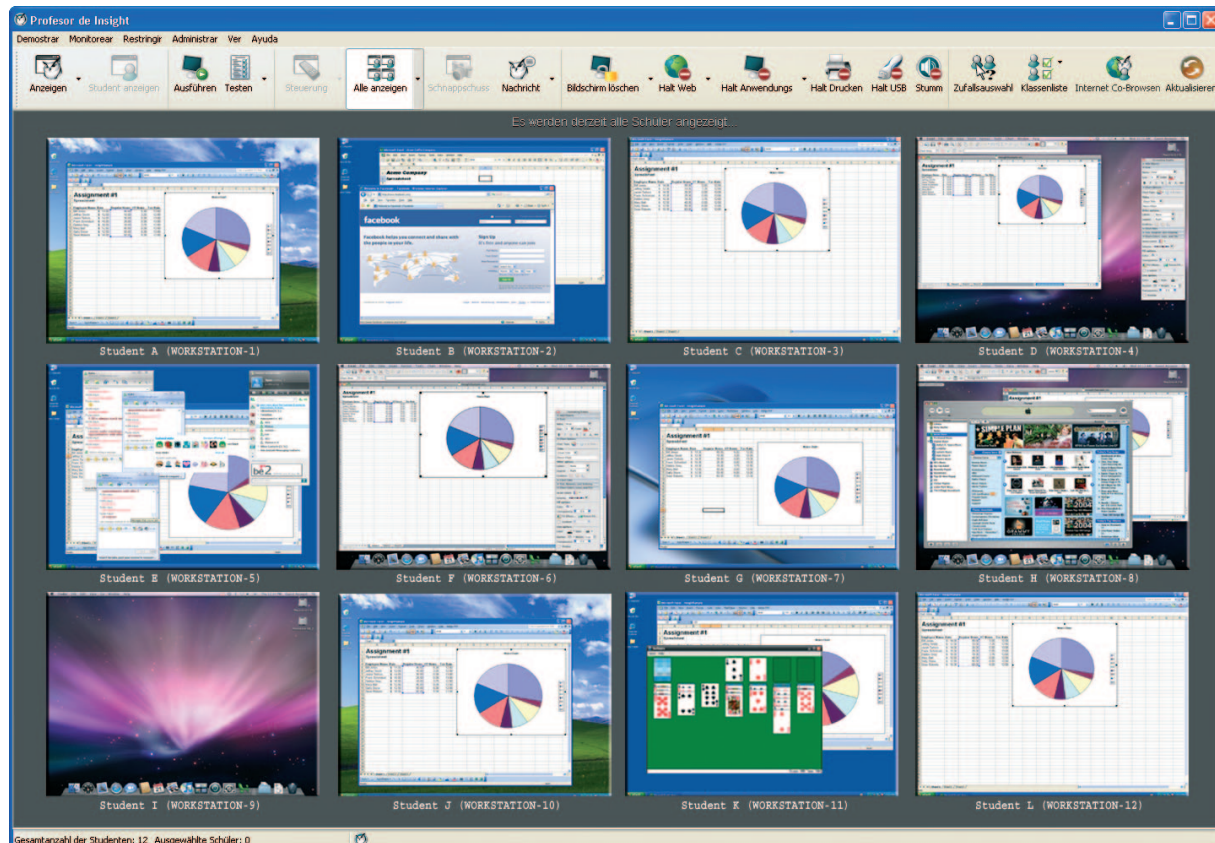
Profesor de Insight

Demostrar Monitorear Restringir Administrar Ver Ayuda

Anzeigen Student anzeigen Ausführen Testen Steuerung Alle anzeigen Schnappschuss Nachricht Bildschirm löschen Halt Web Halt Anwendungs Halt Drucken Halt USB Stumm Zufallsauswahl Klassenliste Internet Co-Browsen Aktualisieren

Es werden derzeit alle Schüler angezeigt...

Assignment #1

Student A (WORKSTATION-1)

Acme Company

facebook

Student B (WORKSTATION-2)

Assignment #1

Student C (WORKSTATION-3)

Assignment #1

Student D (WORKSTATION-4)

Assignment #1

Student E (WORKSTATION-5)

Assignment #1

Student F (WORKSTATION-6)

Assignment #1

Student G (WORKSTATION-7)

SIMPLE PLAN

Student H (WORKSTATION-8)

Student I (WORKSTATION-9)

Student J (WORKSTATION-10)

Assignment #1

Student K (WORKSTATION-11)

Assignment #1

Student L (WORKSTATION-12)

Gesamtanzahl der Studenten: 12 Ausgewählte Schüler: 0